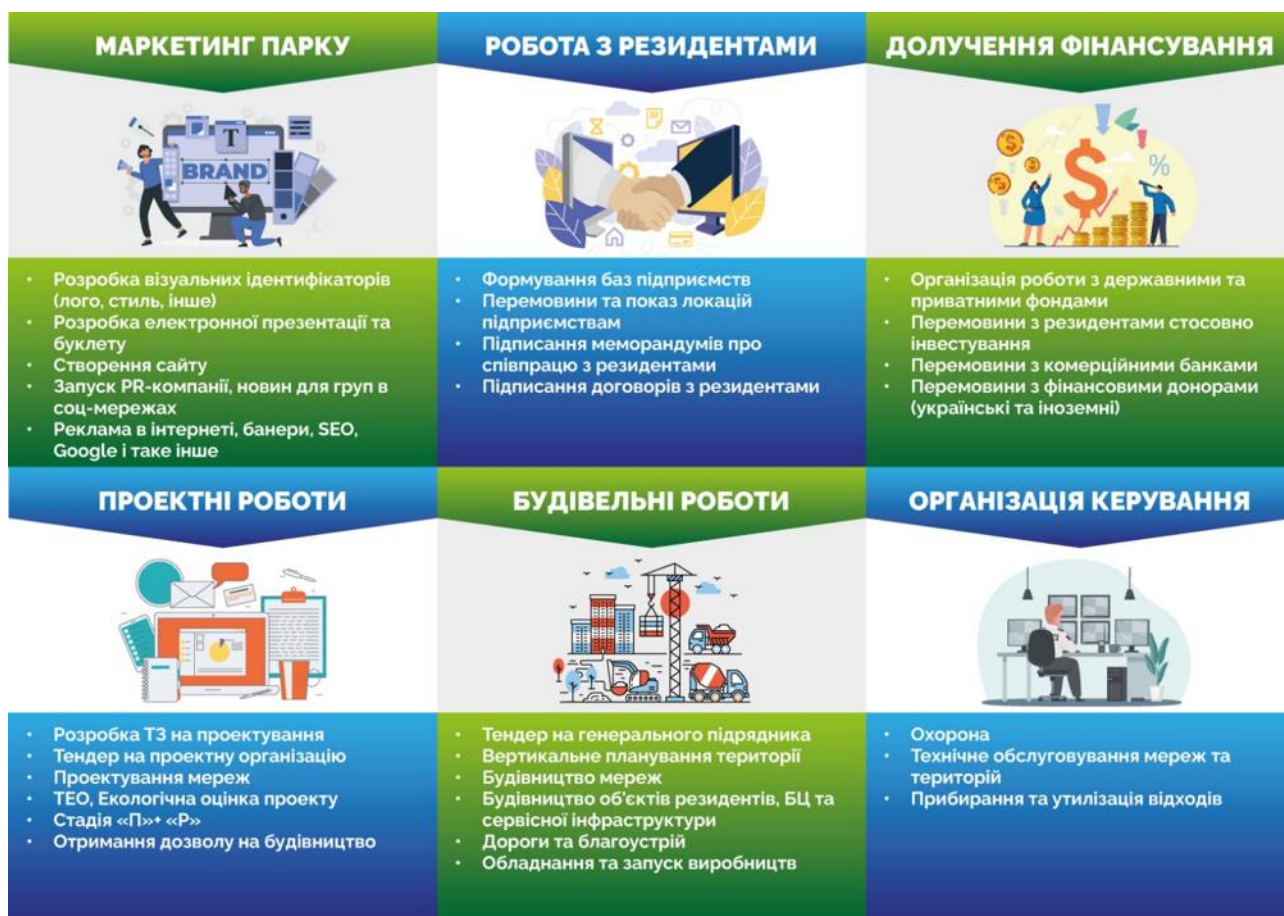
МАРКЕТИНГ ПАРКУ

T
BRAND

• Розробка візуальних ідентифікаторів (лого, стиль, інше)
• Розробка електронної презентації та буклету
• Створення сайту
• Запуск PR-компанії, новин для груп в соц-мережах
• Реклама в інтернеті, банери, SEO, Google і таке інше

РОБОТА З РЕЗИДЕНТАМИ

• Формування баз підприємств
• Перемовини та показ локацій підприємствам
• Підписання меморандумів про співпрацю з резидентами
• Підписання договорів з резидентами

ДОЛУЧЕННЯ ФІНАНСУВАННЯ

$
%

• Організація роботи з державними та приватними фондами
• Перемовини з резидентами стосовно інвестування
• Перемовини з комерційними банками
• Перемовини з фінансовими донорами (українські та іноземні)

ПРОЕКТНІ РОБОТИ

• Розробка ТЗ на проектування
• Тендер на проектну організацію
• Проектування мереж
• ТЕО, Екологічна оцінка проекту
• Стадія «П»+ «Р»
• Отримання дозволу на будівництво

БУДІВЕЛЬНІ РОБОТИ

• Тендер на генерального підрядника
• Вертикальне планування території
• Будівництво мереж
• Будівництво об'єктів резидентів, БЦ та сервісної інфраструктури
• Дороги та благоустрій
• Обладнання та запуск виробництв

ОРГАНІЗАЦІЯ КЕРУВАННЯ

• Охорона
• Технічне обслуговування мереж та територій
• Прибирання та утилізація відходів